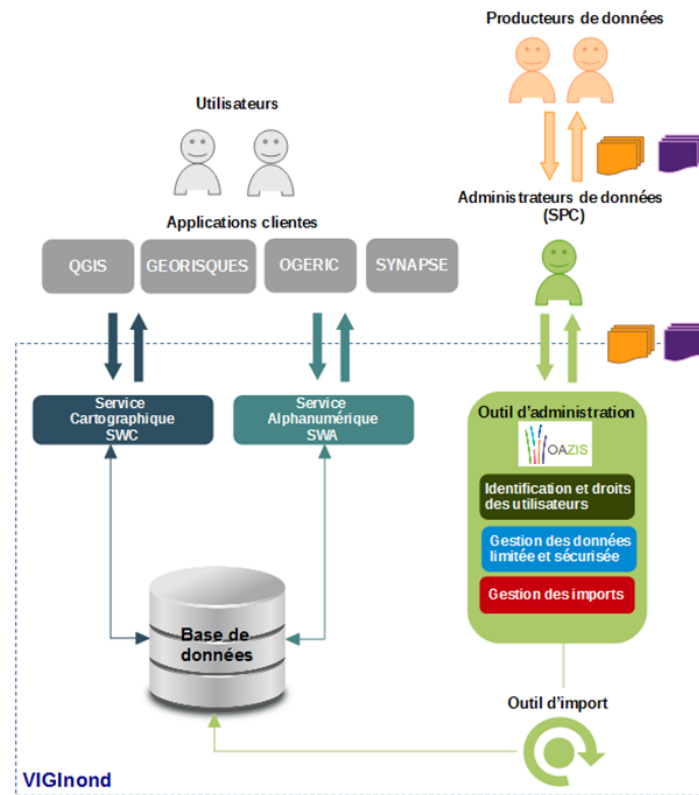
Producteurs de données

Utilisateurs

Administrateurs de données (SPC)

Applications clientes

QGIS

GEORISQUES

OGERIC

SYNAPSE

Service Cartographique SWC

Service Alphanumérique SWA

Outil d'administration

OAZIS

Identification et droits des utilisateurs

Gestion des données limitée et sécurisée

Gestion des imports

Base de données

Outil d'import

VIGInond